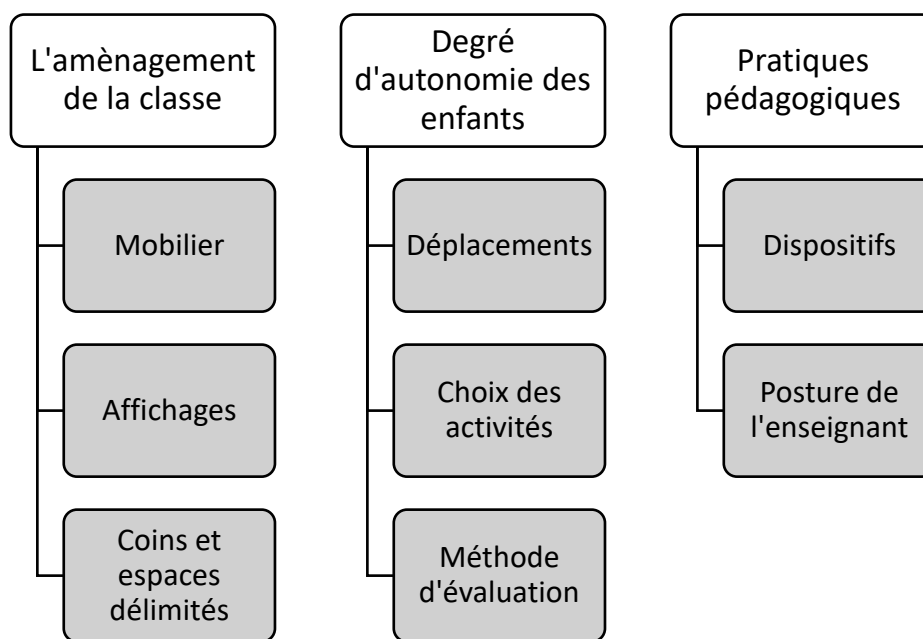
L'amènagement de la classe

Mobilier

Affichages

Coins et espaces délimités

Degré d'autonomie des enfants

Déplacements

Choix des activités

Méthode d'évaluation

Pratiques pédagogiques

Dispositifs

Posture de l'enseignant